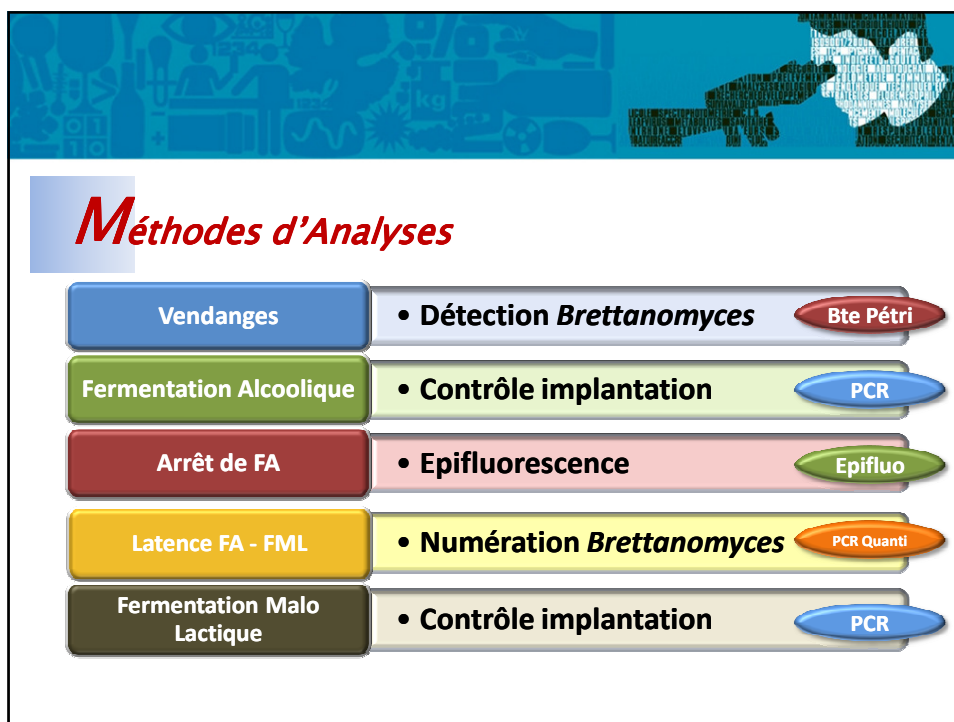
Méthodes d'Analyses

Vendanges
• Détection *Brettanomyces*
Bte Pétri

Fermentation Alcoolique
• Contrôle implantation
PCR

Arrêt de FA
• Epifluorescence
Epifluo

Latence FA - FML
• Numération *Brettanomyces*
PCR Quanti

Fermentation Malo Lactique
• Contrôle implantation
PCR